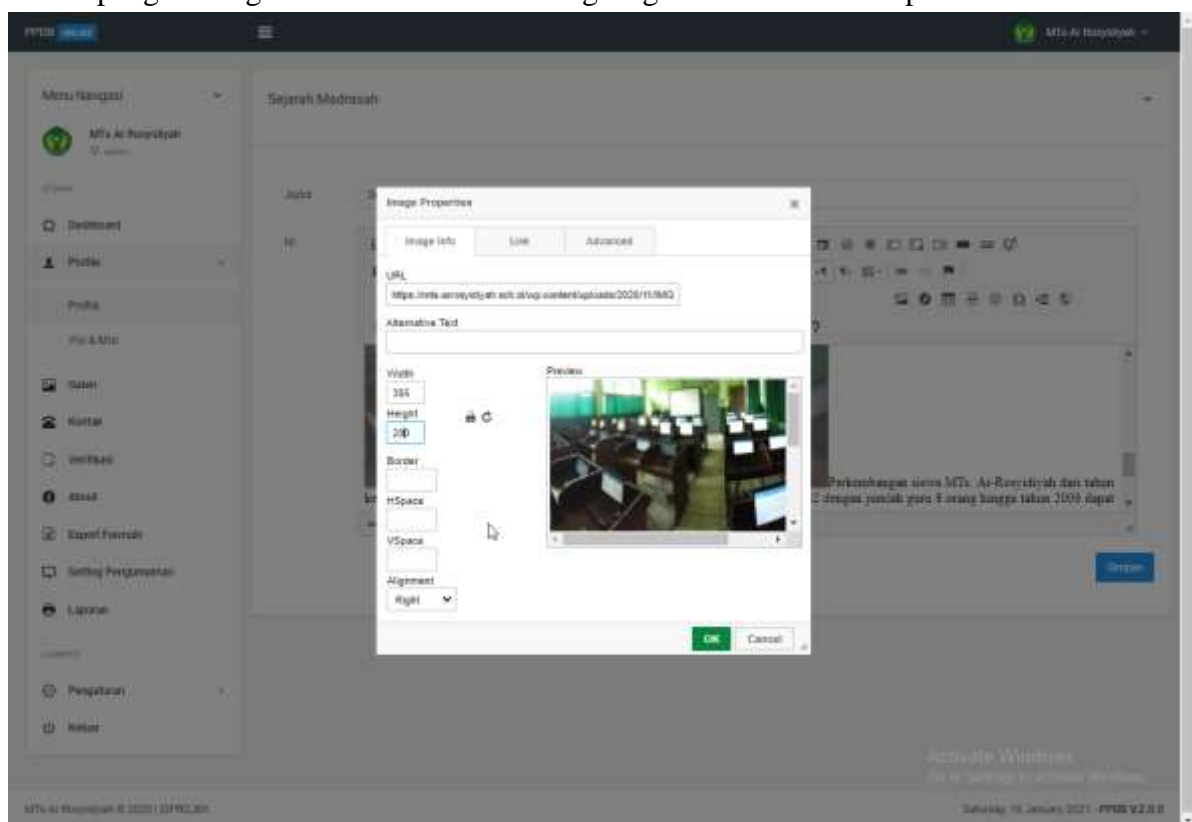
PPDB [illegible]

MTs Al Rosyidiyah

Menu Navigasi

MTs Al Rosyidiyah

Dashboard

Profile

Profile

Visi & Misi

Galeri

Kontak

Verifikasi

Siswa

Export Formulir

Setting Pengumuman

Laporan

Pengaturan

Keluar

Sejarah Madrasah

Judul

Isi

Image Properties

Image Info

Link

Advanced

URL

https://mts-arrosyidiyah.sch.id/wp-content/uploads/2020/11/IMG

Alternative Text

Width

386

Height

280

Border

HSpace

VSpace

Alignment

Right

Preview

Perkembangan siswa MTs. Ar-Rosyidiyah dari tahun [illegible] dengan jumlah guru 8 orang hingga tahun 2009 dapat

Simpan

OK

Cancel

Activate Windows

Go to Settings to activate Windows.

MTs Al Rosyidiyah © 2020 | DPRD.JER

Saturday, 16 January 2021 - PPDB V2.0.0